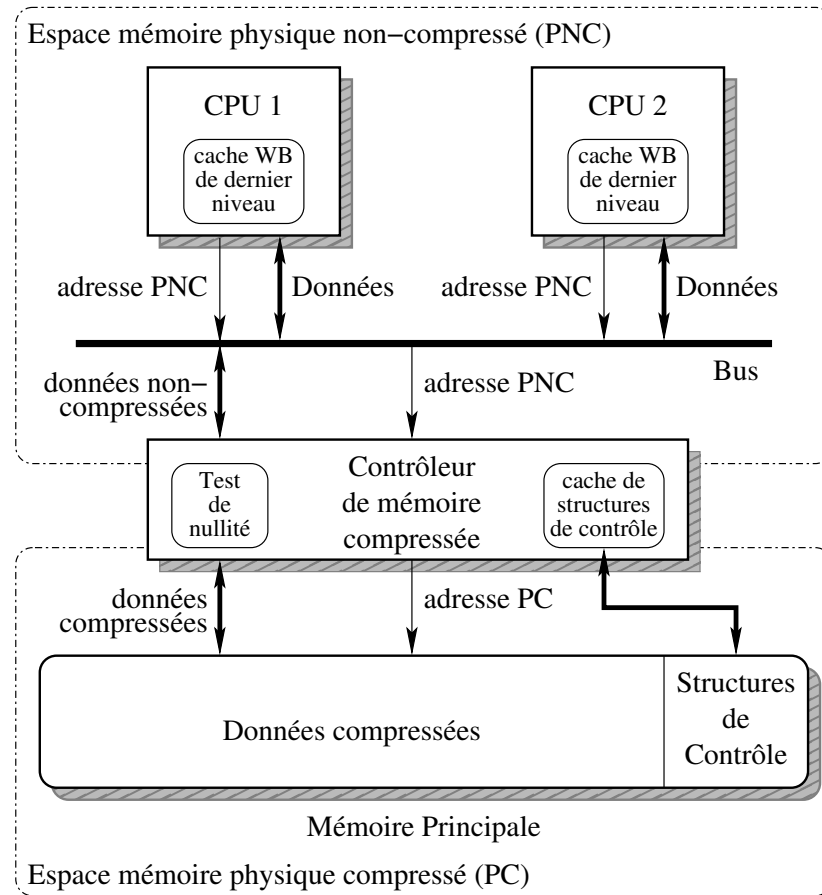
Espace mémoire physique non−compressé (PNC)

CPU 1

cache WB de dernier niveau

CPU 2

cache WB de dernier niveau

adresse PNC

Données

adresse PNC

Données

Bus

données non−compressées

adresse PNC

Contrôleur de mémoire compressée

Test de nullité

cache de structures de contrôle

données compressées

adresse PC

Données compressées

Structures de Contrôle

Mémoire Principale

Espace mémoire physique compressé (PC)